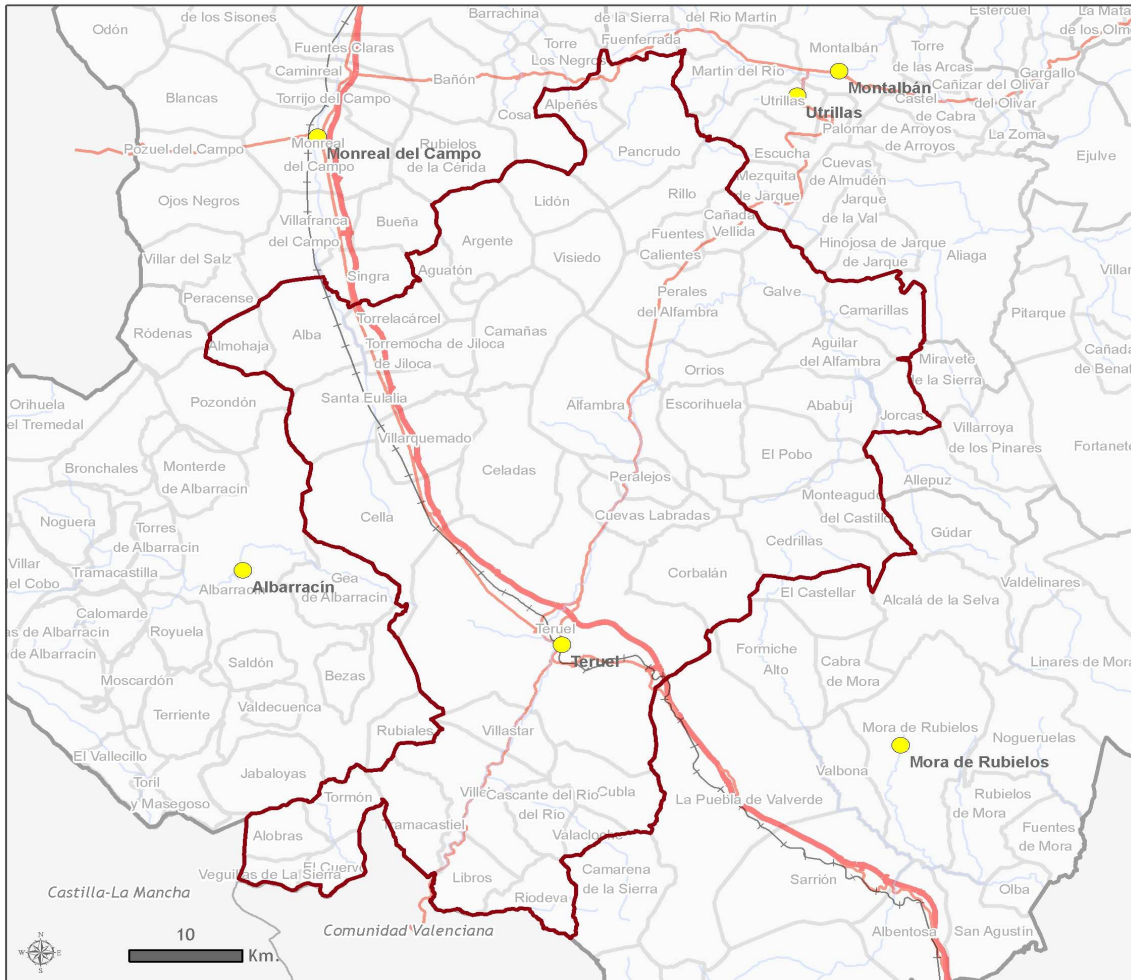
Odón
de los Sisones
Barrachina
de la Sierra
del Río Martín
Estercuel
La Mata de los Olmos
Fuentes Claras
Torre Los Negros
Fuenferrada
Montalbán
Torre de las Arcas
Caminreal
Bañón
Martín del Río
Montalbán
Gargallo
Cañizar del Olivar
Blancas
Torrijo del Campo
Alpeñés
Utrillas
Castel de Cabra
del Olivar
Utrillas
Cosa
Palomar de Arroyos
Monreal del Campo
Rubielos de la Cérida
de Arroyos
La Zoma
Pozuel del Campo
Monreal del Campo
Pancrudo
Escucha
Cuevas de Almudén
Ejulve
Ojos Negros
Lidón
Rillo
Mezquita de Jarque
Jarque de la Val
Bueña
Cañada Vellida
Villafranca del Campo
Argente
Fuentes Calientes
Hinojosa de Jarque
Aliaga
Villar del Salz
Visiedo
de Jarque
Villar
Singra
Aguatón
Perales del Alfambra
Galve
Peracense
Camarillas
Pitarque
Torrelacárcel
Ródenas
Alba
Camañas
Torremocha de Jiloca
Aguilar del Alfambra
Cañada de Benat
Almohaja
de Jiloca
Miravete de la Sierra
Orrios
Orihuela del Tremedal
Pozondón
Santa Eulalia
Alfambra
Escorihuela
Ababuj
Jorcas
Villarroya de los Pinares
Villarquemado
Fortanete
Bronchales
Monterde de Albarracín
Celadas
El Pobo
Peralejos
Allepuz
Noguera
Cella
Cuevas Labradas
Monteagudo del Castillo
Torres de Albarracín
Gúdar
Villar del Cobo
Cedrillas
Tramacastilla
Albarracín
Albarracín
Gea de Albarracín
Corbalán
Valdelinares
El Castellar
Calomarde
Alcalá de la Selva
de Albarracín
Royuela
Teruel
de Albarracín
Teruel
Formiche Alto
Cabra de Mora
Linares de Mora
Saldón
Moscardón
Bezas
Terriente
Valdecuenca
Mora de Rubielos
Noguerueals
Rubiales
Villastar
El Vallecillo
Mora de Rubielos
Toril y Masegoso
Jabaloyas
Valbona
Tormón
Ville
Cascante del Río
Cubla
Rubielos de Mora
del Río
La Puebla de Valverde
Alobras
Tramacastiel
Valacloche
Fuentes de Mora
El Cuervo
Camarena de la Sierra
Veguillas de La Sierra
Libros
Sarrión
Olba
Castilla-La Mancha
Riodeva
10
Km.
Comunidad Valenciana
Albentosa
San Agustín